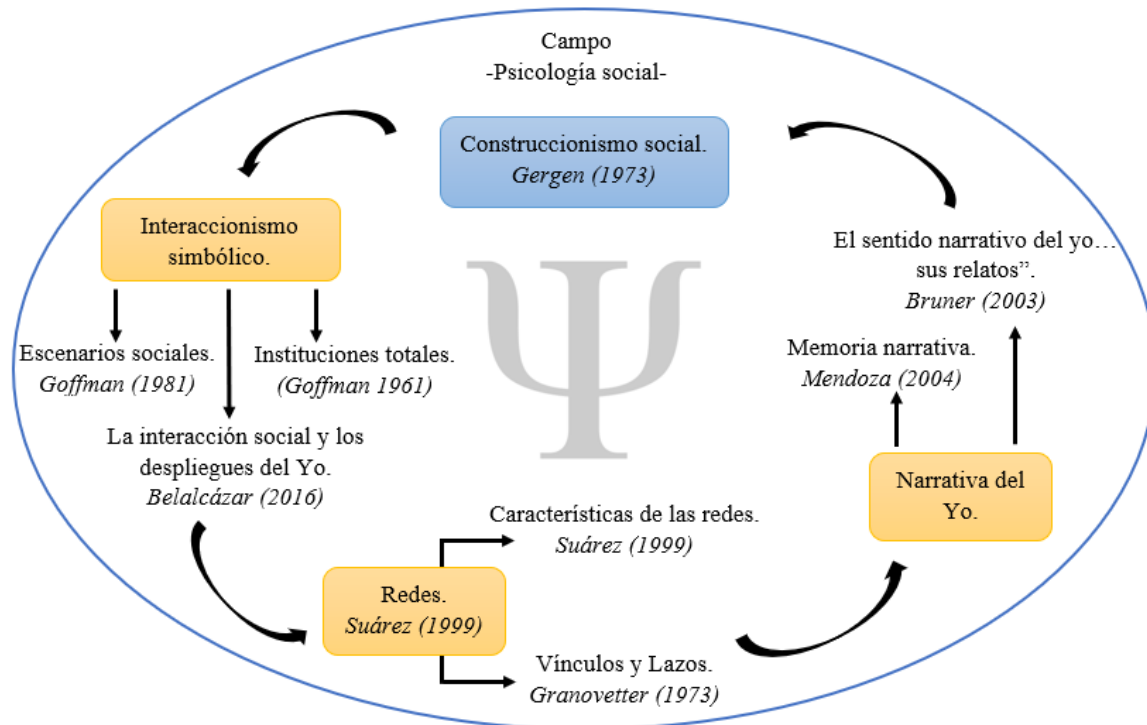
Campo
-Psicología social-

Construccionismo social.
Gergen (1973)

Interaccionismo simbólico.

Escenarios sociales.
Goffman (1981)

Instituciones totales.
(Goffman 1961)

La interacción social y los despliegues del Yo.
Belalcázar (2016)

Redes.
Suárez (1999)

Características de las redes.
Suárez (1999)

Vínculos y Lazos.
Granovetter (1973)

Narrativa del Yo.

Memoria narrativa.
Mendoza (2004)

El sentido narrativo del yo… sus relatos".
Bruner (2003)

Ψ